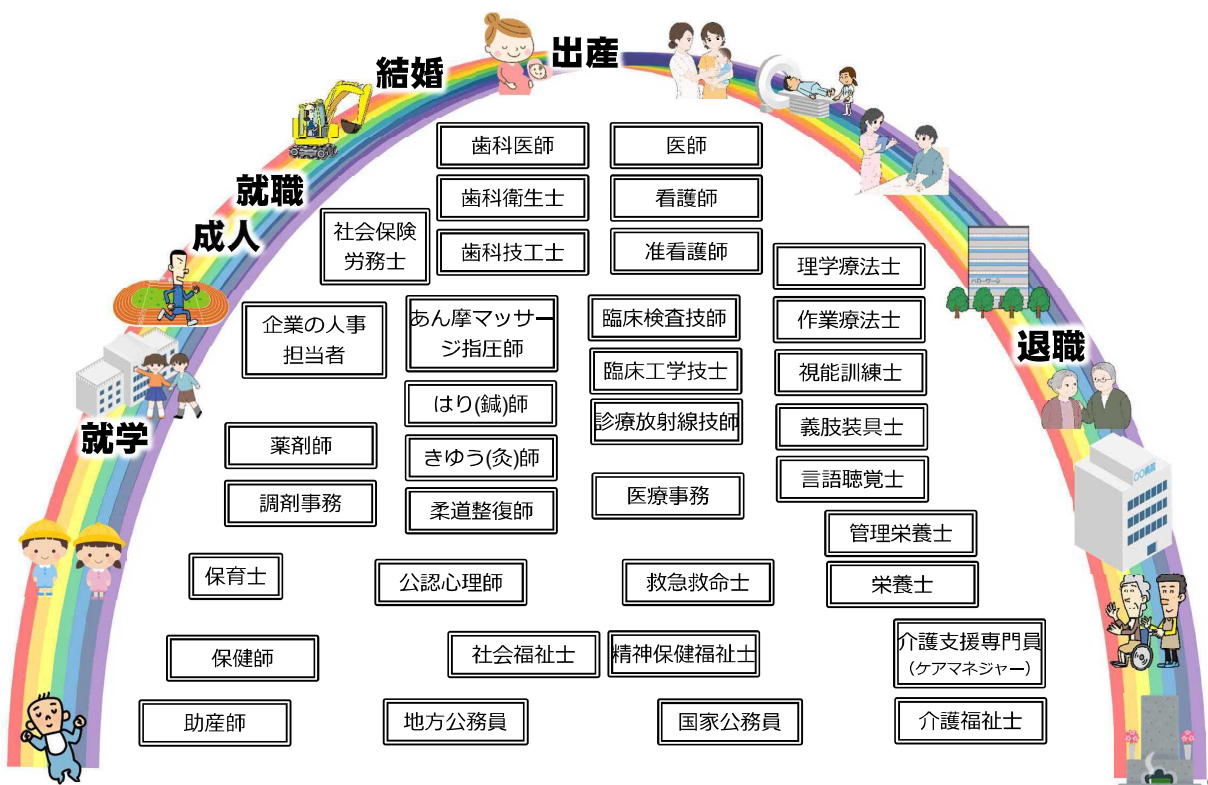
結婚

出産

就職

成人

就学

退職

歯科医師

歯科衛生士

歯科技工士

医師

看護師

准看護師

社会保険労務士

理学療法士

作業療法士

視能訓練士

義肢装具士

言語聴覚士

企業の人事担当者

あん摩マッサージ指圧師

はり(鍼)師

きゆう(灸)師

柔道整復師

臨床検査技師

臨床工学技士

診療放射線技師

医療事務

薬剤師

調剤事務

管理栄養士

栄養士

保育士

公認心理師

救急救命士

保健師

社会福祉士

精神保健福祉士

介護支援専門員
(ケアマネジャー)

助産師

地方公務員

国家公務員

介護福祉士

ハローワーク

○○病院